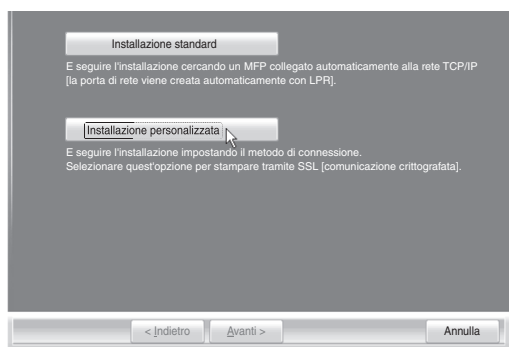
Installazione standard

E seguire l'installazione cercando un MFP collegato automaticamente alla rete TCP/IP [la porta di rete viene creata automaticamente con LPR].

Installazione personalizzata

E seguire l'installazione impostando il metodo di connessione.
Selezionare quest'opzione per stampare tramite SSL [comunicazione crittografata].

< Indietro

Avanti >

Annulla